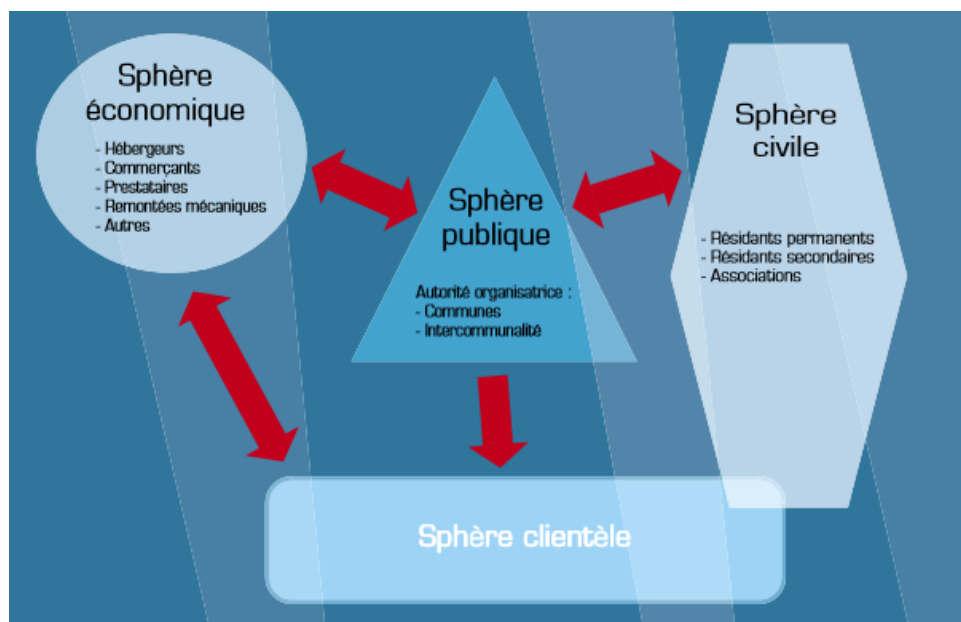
Sphère économique

- Hébergeurs
- Commerçants
- Prestataires
- Remontées mécaniques
- Autres

Sphère publique

Autorité organisatrice :
- Communes
- Intercommunalité

Sphère civile

- Résidants permanents
- Résidants secondaires
- Associations

Sphère clientèle